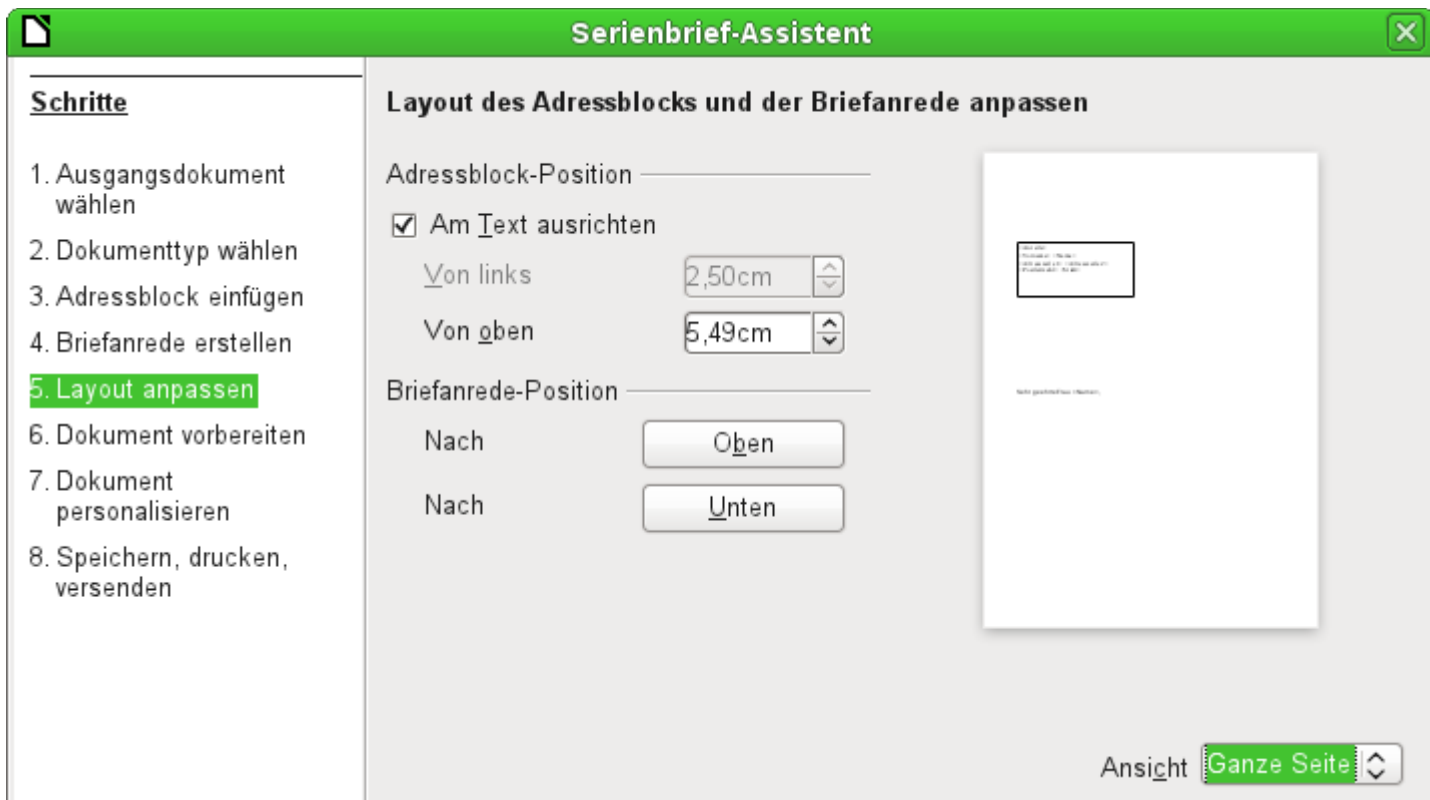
Serienbrief-Assistent

Schritte

1. Ausgangsdokument wählen
2. Dokumenttyp wählen
3. Adressblock einfügen
4. Briefanrede erstellen
5. Layout anpassen
6. Dokument vorbereiten
7. Dokument personalisieren
8. Speichern, drucken, versenden

Layout des Adressblocks und der Briefanrede anpassen

Adressblock-Position

Am Text ausrichten

Von links 2,50cm

Von oben 5,49cm

Briefanrede-Position

Nach Oben

Nach Unten

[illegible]

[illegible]

Ansicht Ganze Seite